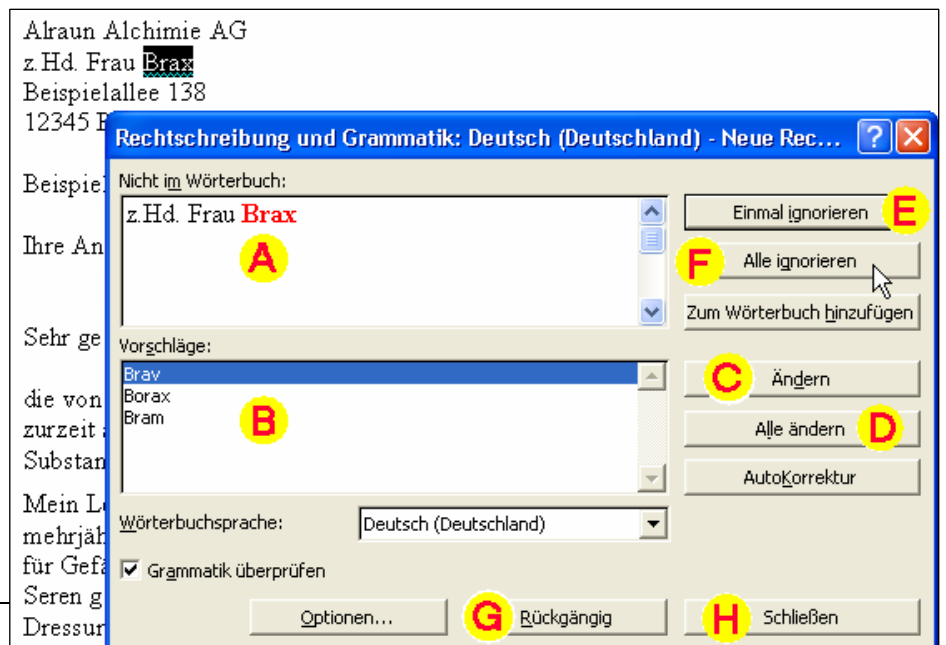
Alraun Alchimie AG
z.Hd. Frau Brax
Beispielallee 138
12345 B

Beispiel

Ihre An

Sehr ge

die von
zurzeit
Substan

Mein L
mehrjäh
für Gefä
Seren g
Dressur

Rechtschreibung und Grammatik: Deutsch (Deutschland) - Neue Rec...

Nicht im Wörterbuch:
z.Hd. Frau Brax
A

Einmal ignorieren
E
F
Alle ignorieren
Zum Wörterbuch hinzufügen

Vorschläge:
Brav
Borax
Bram
B

C
Ändern
Alle ändern
D
AutoKorrektur

Wörterbuchsprache:
Deutsch (Deutschland)

Grammatik überprüfen

Optionen...
G
Rückgängig
H
Schließen